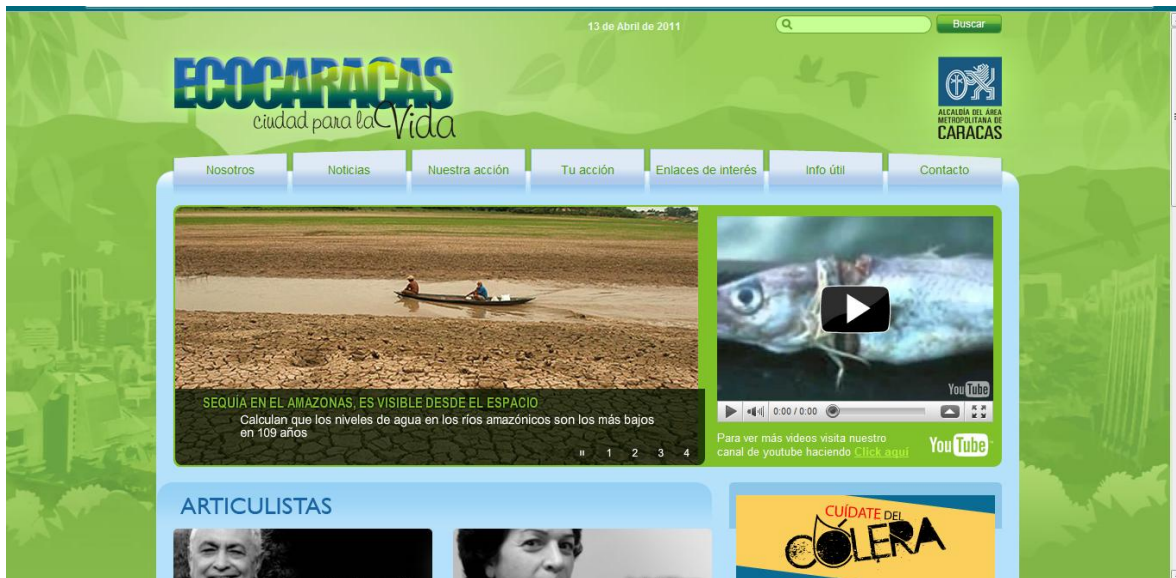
13 de Abril de 2011

Buscar

ECOCARACAS
ciudad para la Vida

ALCALDÍA DEL ÁREA METROPOLITANA DE CARACAS

Nosotros
Noticias
Nuestra acción
Tu acción
Enlaces de interés
Info útil
Contacto

SEQUÍA EN EL AMAZONAS, ES VISIBLE DESDE EL ESPACIO
Calculan que los niveles de agua en los ríos amazónicos son los más bajos en 109 años

II 1 2 3 4

YouTube
0:00 / 0:00

Para ver más videos visita nuestro canal de youtube haciendo Click aquí

YouTube

ARTICULISTAS

CUÍDATE DEL CÓLERA